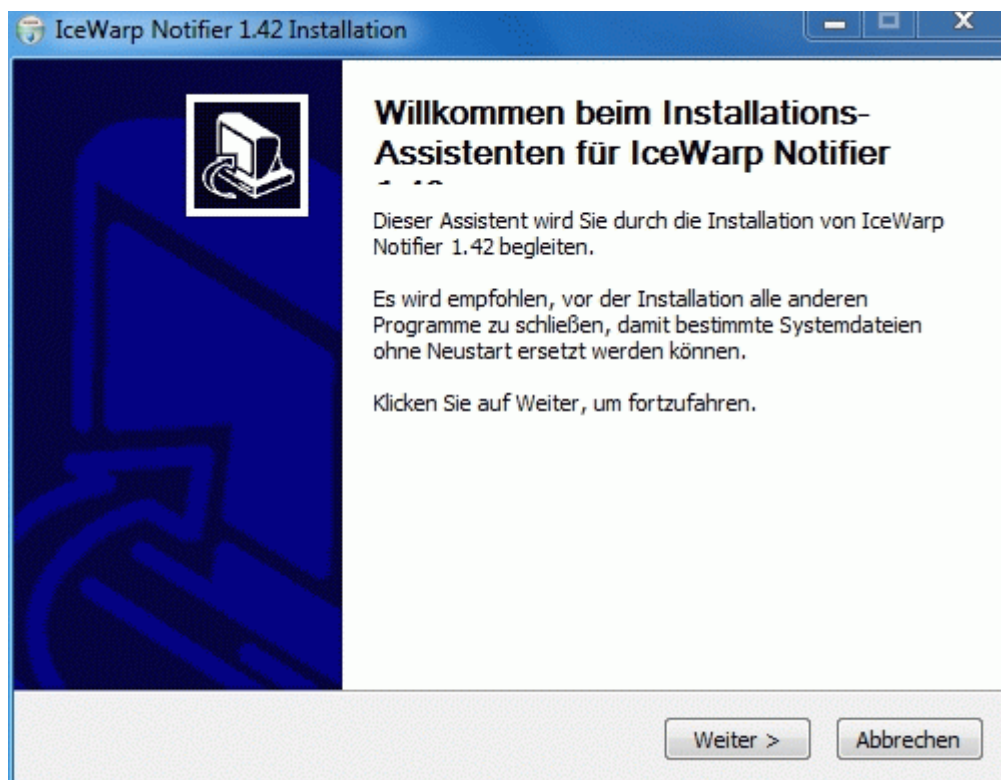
IceWarp Notifier 1.42 Installation

Willkommen beim Installations-Assistenten für IceWarp Notifier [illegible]

Dieser Assistent wird Sie durch die Installation von IceWarp Notifier 1.42 begleiten.

Es wird empfohlen, vor der Installation alle anderen Programme zu schließen, damit bestimmte Systemdateien ohne Neustart ersetzt werden können.

Klicken Sie auf Weiter, um fortzufahren.

Weiter >
Abbrechen